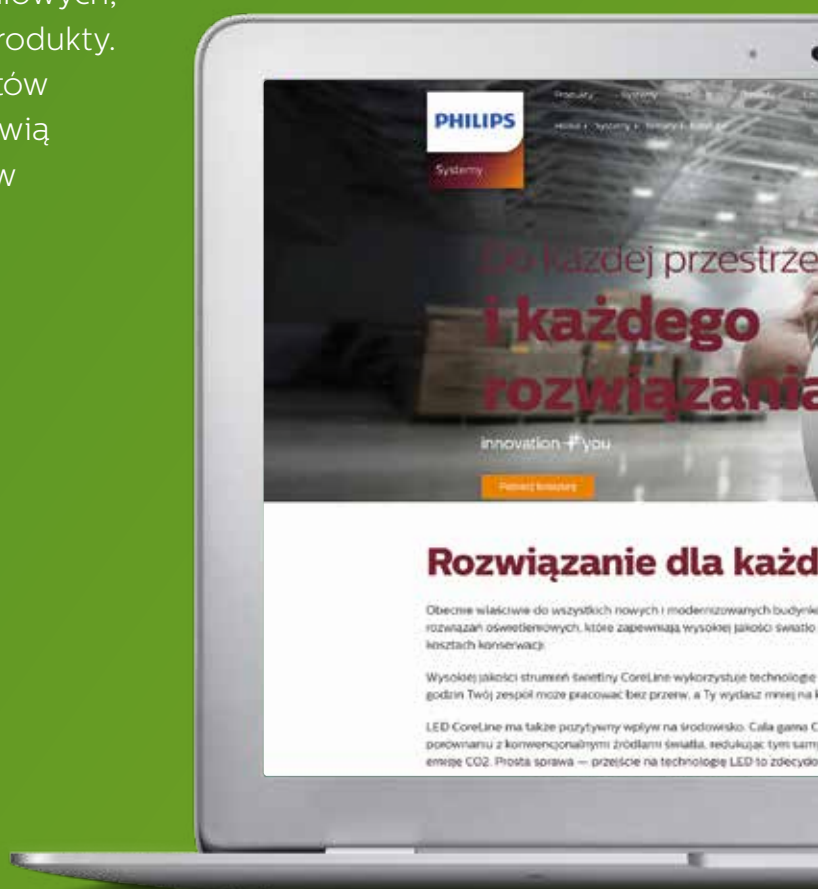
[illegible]lowych,
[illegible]rodukty.
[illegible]tów
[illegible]wią
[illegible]w

PHILIPS
Systemy

Do każdej przestrze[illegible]
i każdego
rozwiązania

innovation + you

Rozwiązanie dla każd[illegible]

Obecnie właściwe do wszystkich nowych i modernizowanych budynk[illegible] rozwiązań oświetleniowych, które zapewniają wysokiej jakości światło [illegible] kosztach konserwacji.

Wysokiej jakości strumień świetlny CoreLine wykorzystuje technologię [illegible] godzin Twój zespół może pracować bez przerw, a Ty wydasz mniej na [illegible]

LED CoreLine ma także pozytywny wpływ na środowisko. Cała gama C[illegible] porównaniu z konwencjonalnymi źródłami światła, redukując tym sam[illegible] emisję CO2. Prosta sprawa — przejście na technologię LED to zdecydo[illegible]